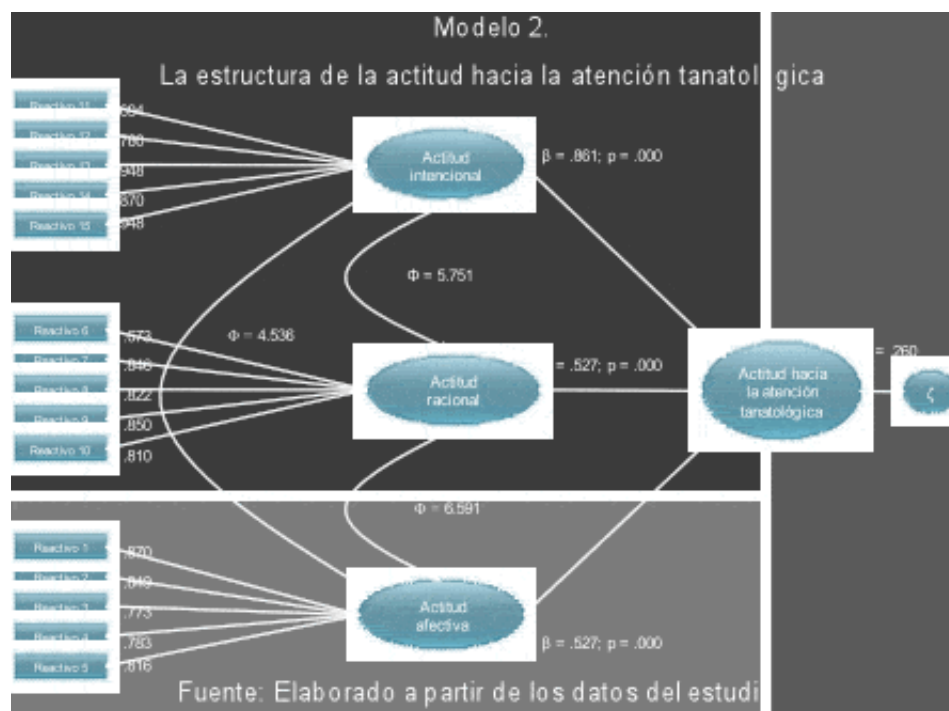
Modelo 2.

La estructura de la actitud hacia la atención tanatol gica

Reactivo 11
Reactivo 12
Reactivo 13
Reactivo 14
Reactivo 15

.894
.786
.948
.870
.948

Actitud intencional

β = .861; p = .000

Φ = 5.751

Φ = 4.536

Reactivo 6
Reactivo 7
Reactivo 8
Reactivo 9
Reactivo 10

.573
.846
.822
.850
.810

Actitud racional

.527; p = .000

Actitud hacia la atención tanatológica

.260

ζ

Φ = 6.591

Reactivo 1
Reactivo 2
Reactivo 3
Reactivo 4
Reactivo 5

.870
.849
.773
.783
.816

Actitud afectiva

β = .527; p = .000

Fuente: Elaborado a partir de los datos del estudi